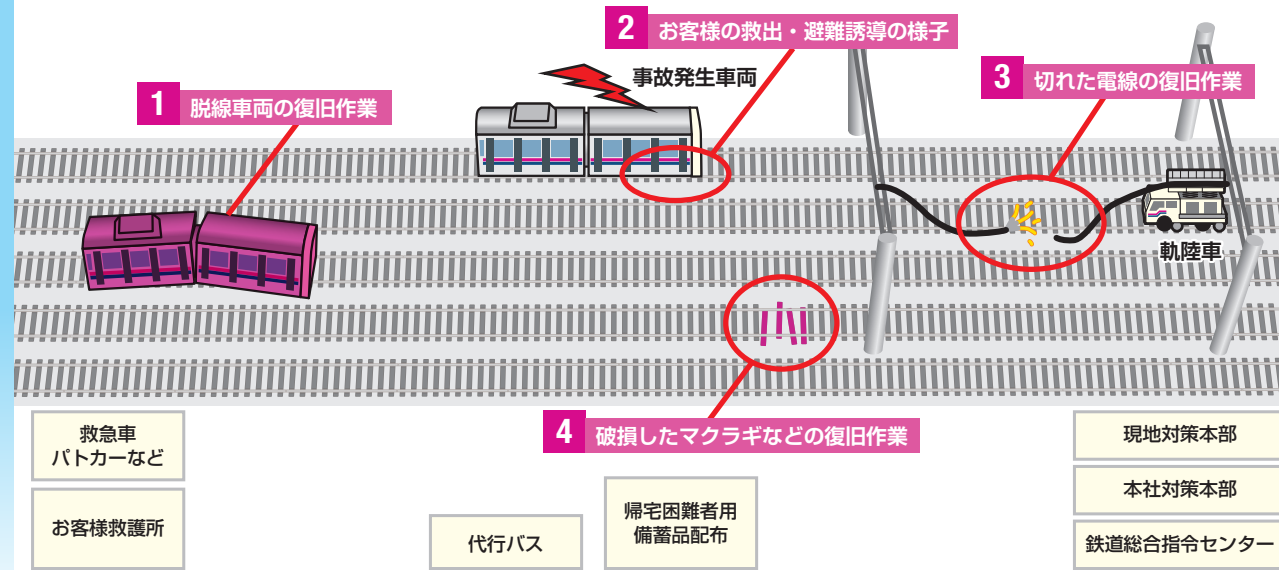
2 お客様の救出・避難誘導の様子

事故発生車両

1 脱線車両の復旧作業

3 切れた電線の復旧作業

軌陸車

4 破損したマクラギなどの復旧作業

救急車
パトカーなど

お客様救護所

代行バス

帰宅困難者用
備蓄品配布

現地対策本部

本社対策本部

鉄道総合指令センター